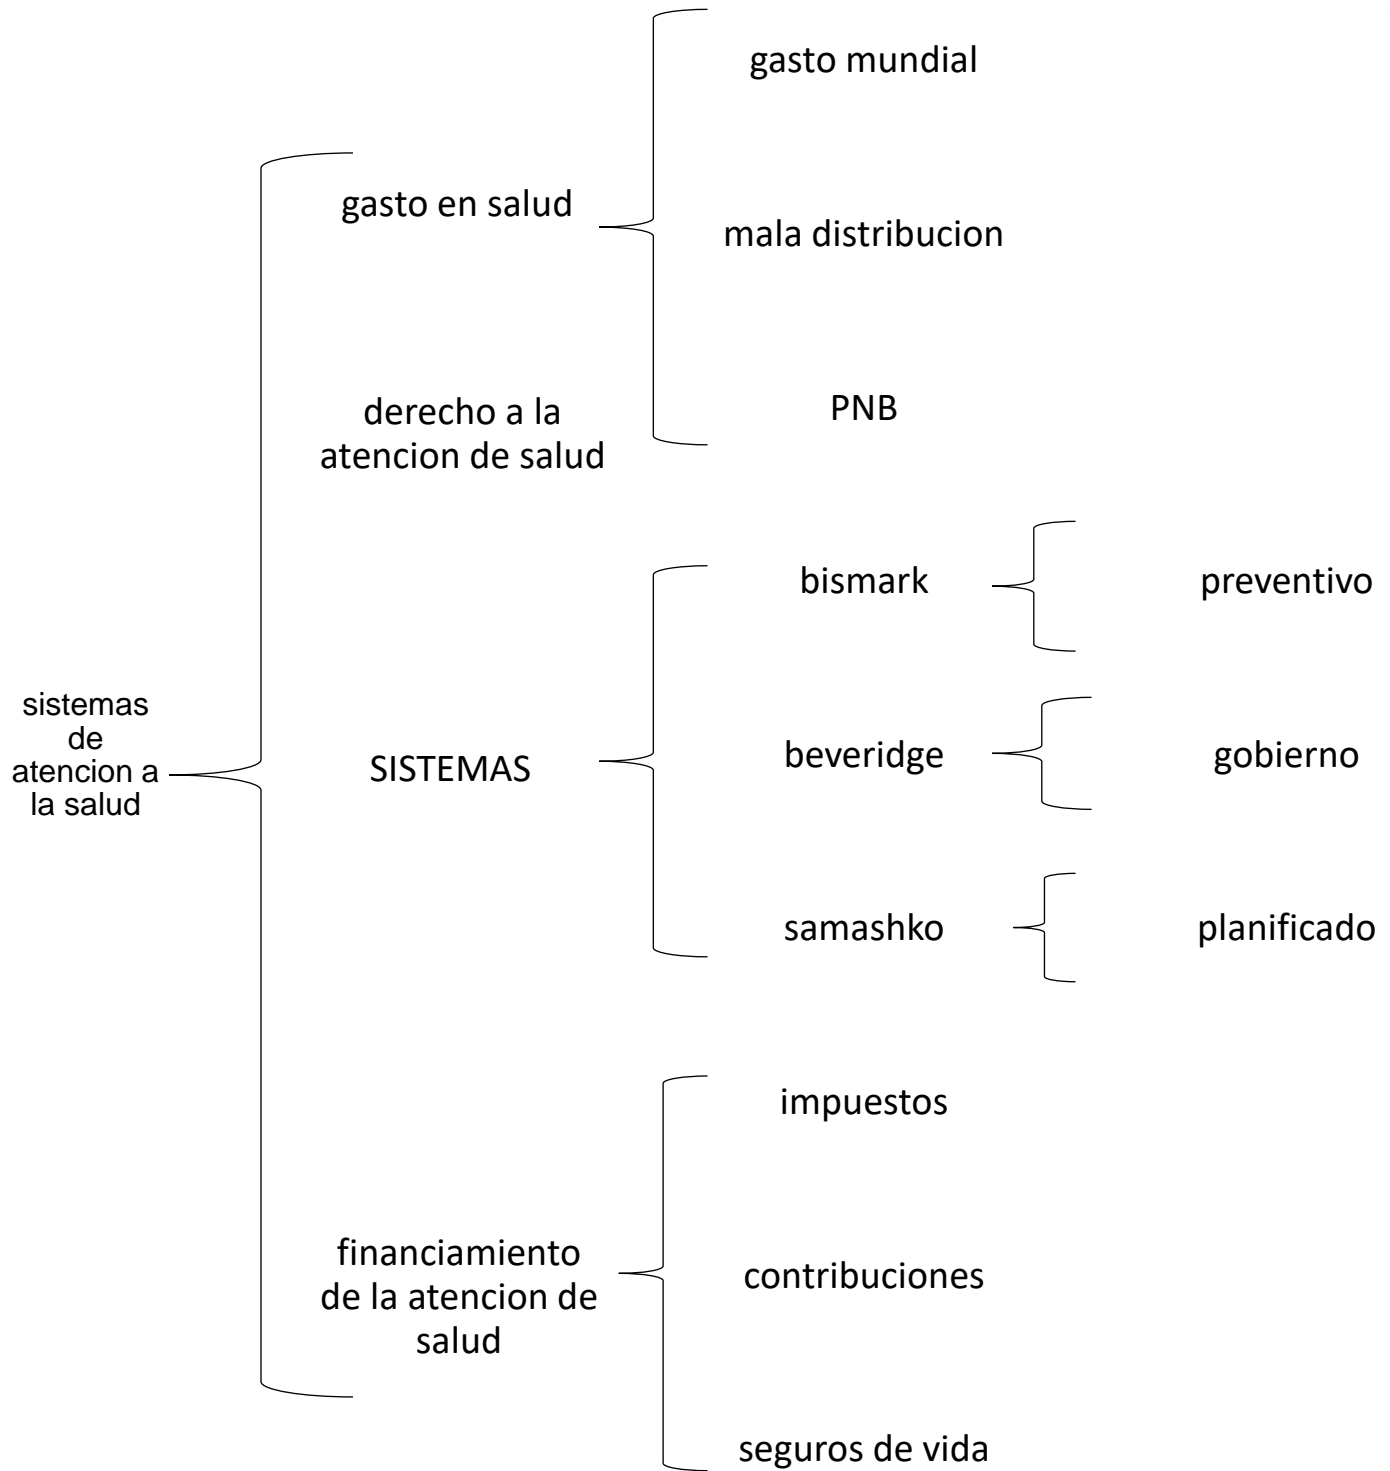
sistemas de atencion a la salud

gasto en salud

gasto mundial

mala distribucion

PNB

derecho a la atencion de salud

SISTEMAS

bismark

preventivo

beveridge

gobierno

samashko

planificado

financiamiento de la atencion de salud

impuestos

contribuciones

seguros de vida